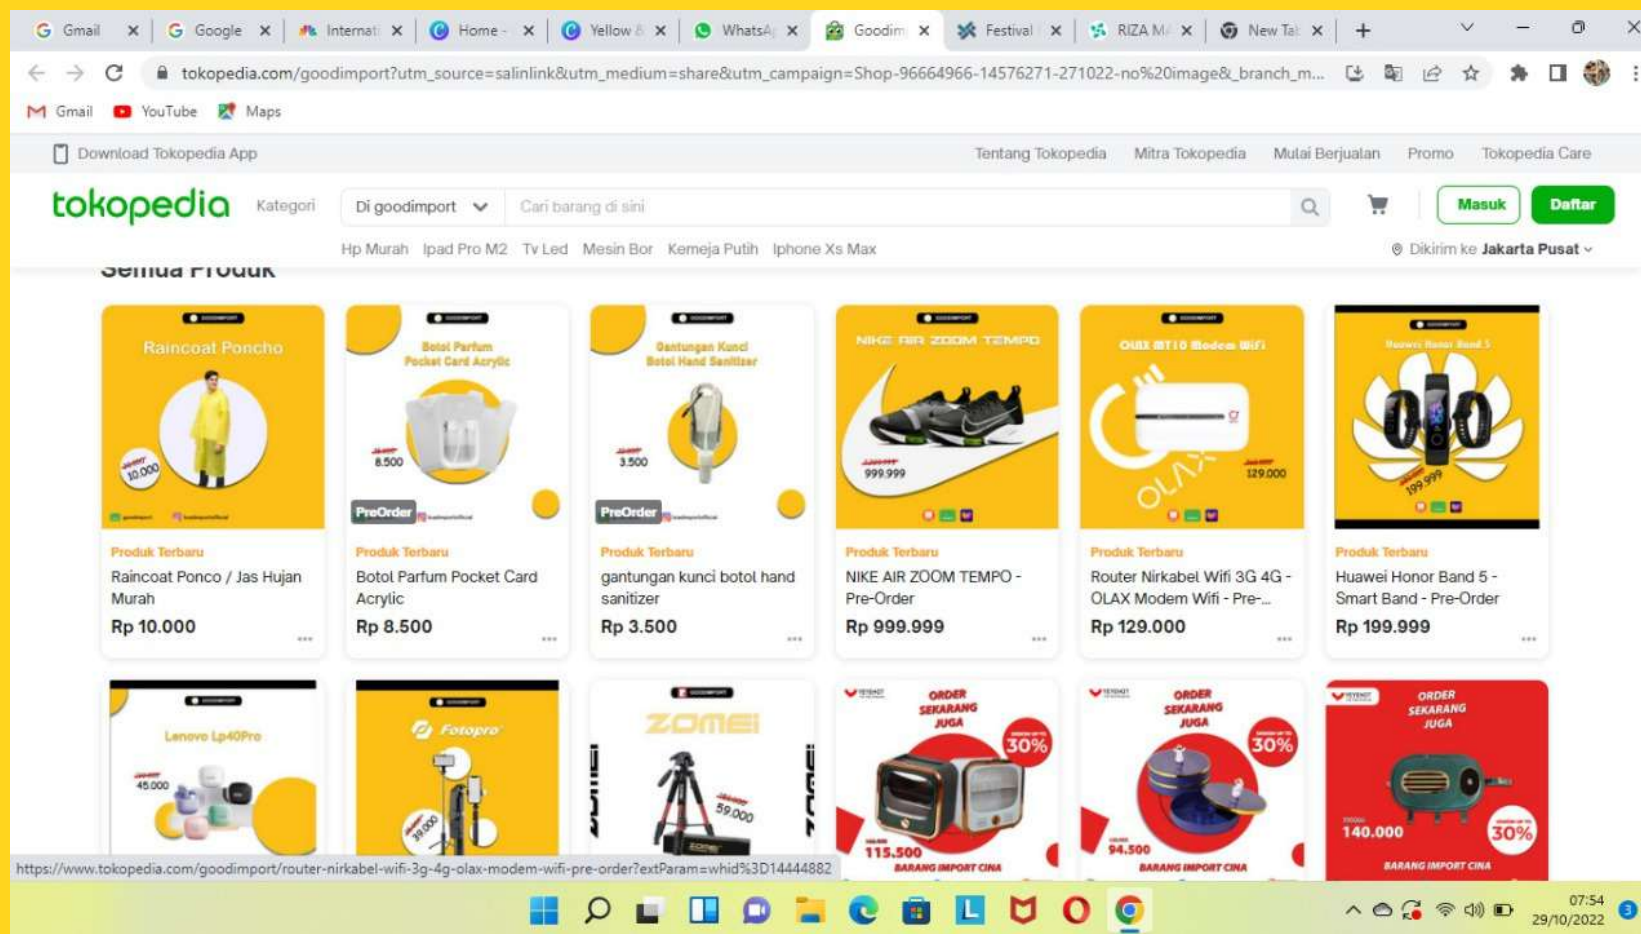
Gmail Google Internati Home - Yellow & WhatsAp Goodim Festival RIZA M New Tab

tokopedia.com/goodimport?utm_source=salinlink&utm_medium=share&utm_campaign=Shop-96664966-14576271-271022-no%20image&_branch_m...

Gmail YouTube Maps

Download Tokopedia App

Tentang Tokopedia Mitra Tokopedia Mulai Berjualan Promo Tokopedia Care

tokopedia Kategori Di goodimport Cari barang di sini Masuk Daftar

Hp Murah Ipad Pro M2 Tv Led Mesin Bor Kemeja Putih Iphone Xs Max

Dikirim ke Jakarta Pusat

Semua Produk

Raincoat Poncho 10.000

Botol Parfum Pocket Card Acrylic 8.500 PreOrder

Gantungan Kunci Botol Hand Sanitizer 3.500 PreOrder

NIKE AIR ZOOM TEMPO 999.999

OLAX MT10 Modem Wifi 129.000

Huawei Honor Band 5 199.999

Produk Terbaru
Raincoat Ponco / Jas Hujan Murah
Rp 10.000

Produk Terbaru
Botol Parfum Pocket Card Acrylic
Rp 8.500

Produk Terbaru
gantungan kunci botol hand sanitizer
Rp 3.500

Produk Terbaru
NIKE AIR ZOOM TEMPO - Pre-Order
Rp 999.999

Produk Terbaru
Router Nirkabel Wifi 3G 4G - OLAX Modem Wifi - Pre-...
Rp 129.000

Produk Terbaru
Huawei Honor Band 5 - Smart Band - Pre-Order
Rp 199.999

Lenovo Lp40Pro 45.000

Fotopro 39.000

ZOMEI 59.000

ORDER SEKARANG JUGA 30% 115.500 BARANG IMPORT CINA

ORDER SEKARANG JUGA 30% 94.500 BARANG IMPORT CINA

ORDER SEKARANG JUGA 140.000 30% BARANG IMPORT CINA

https://www.tokopedia.com/goodimport/router-nirkabel-wifi-3g-4g-olax-modem-wifi-pre-order?extParam=whid%3D14444882

07:54
29/10/2022